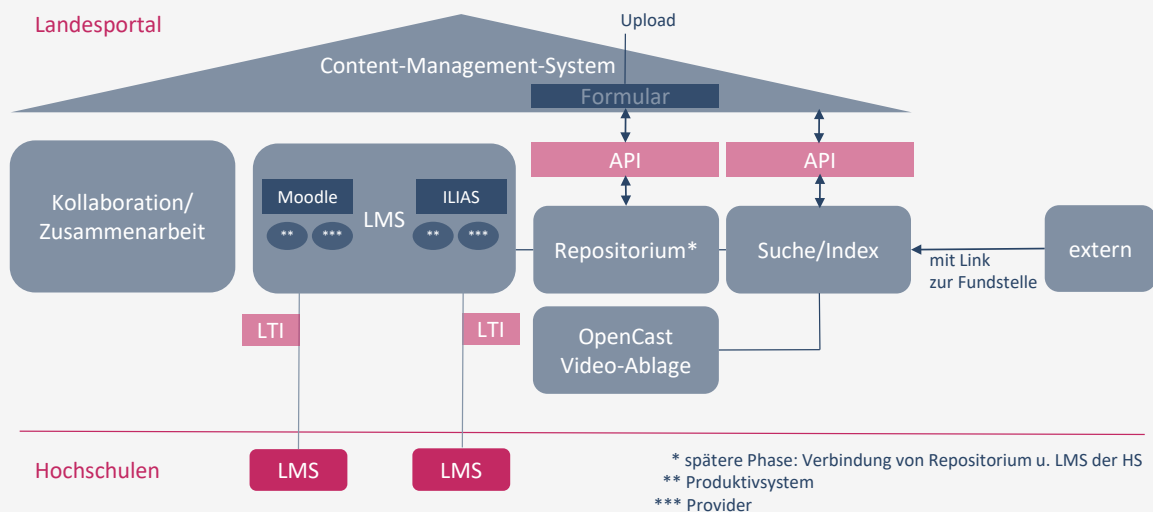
Landesportal

Upload

Content-Management-System

Formular

API

API

Kollaboration/ Zusammenarbeit

Moodle

**

***

LMS

ILIAS

**

***

Repositorium*

Suche/Index

mit Link zur Fundstelle

extern

LTI

LTI

OpenCast Video-Ablage

Hochschulen

LMS

LMS

* spätere Phase: Verbindung von Repositorium u. LMS der HS
** Produktivsystem
*** Provider